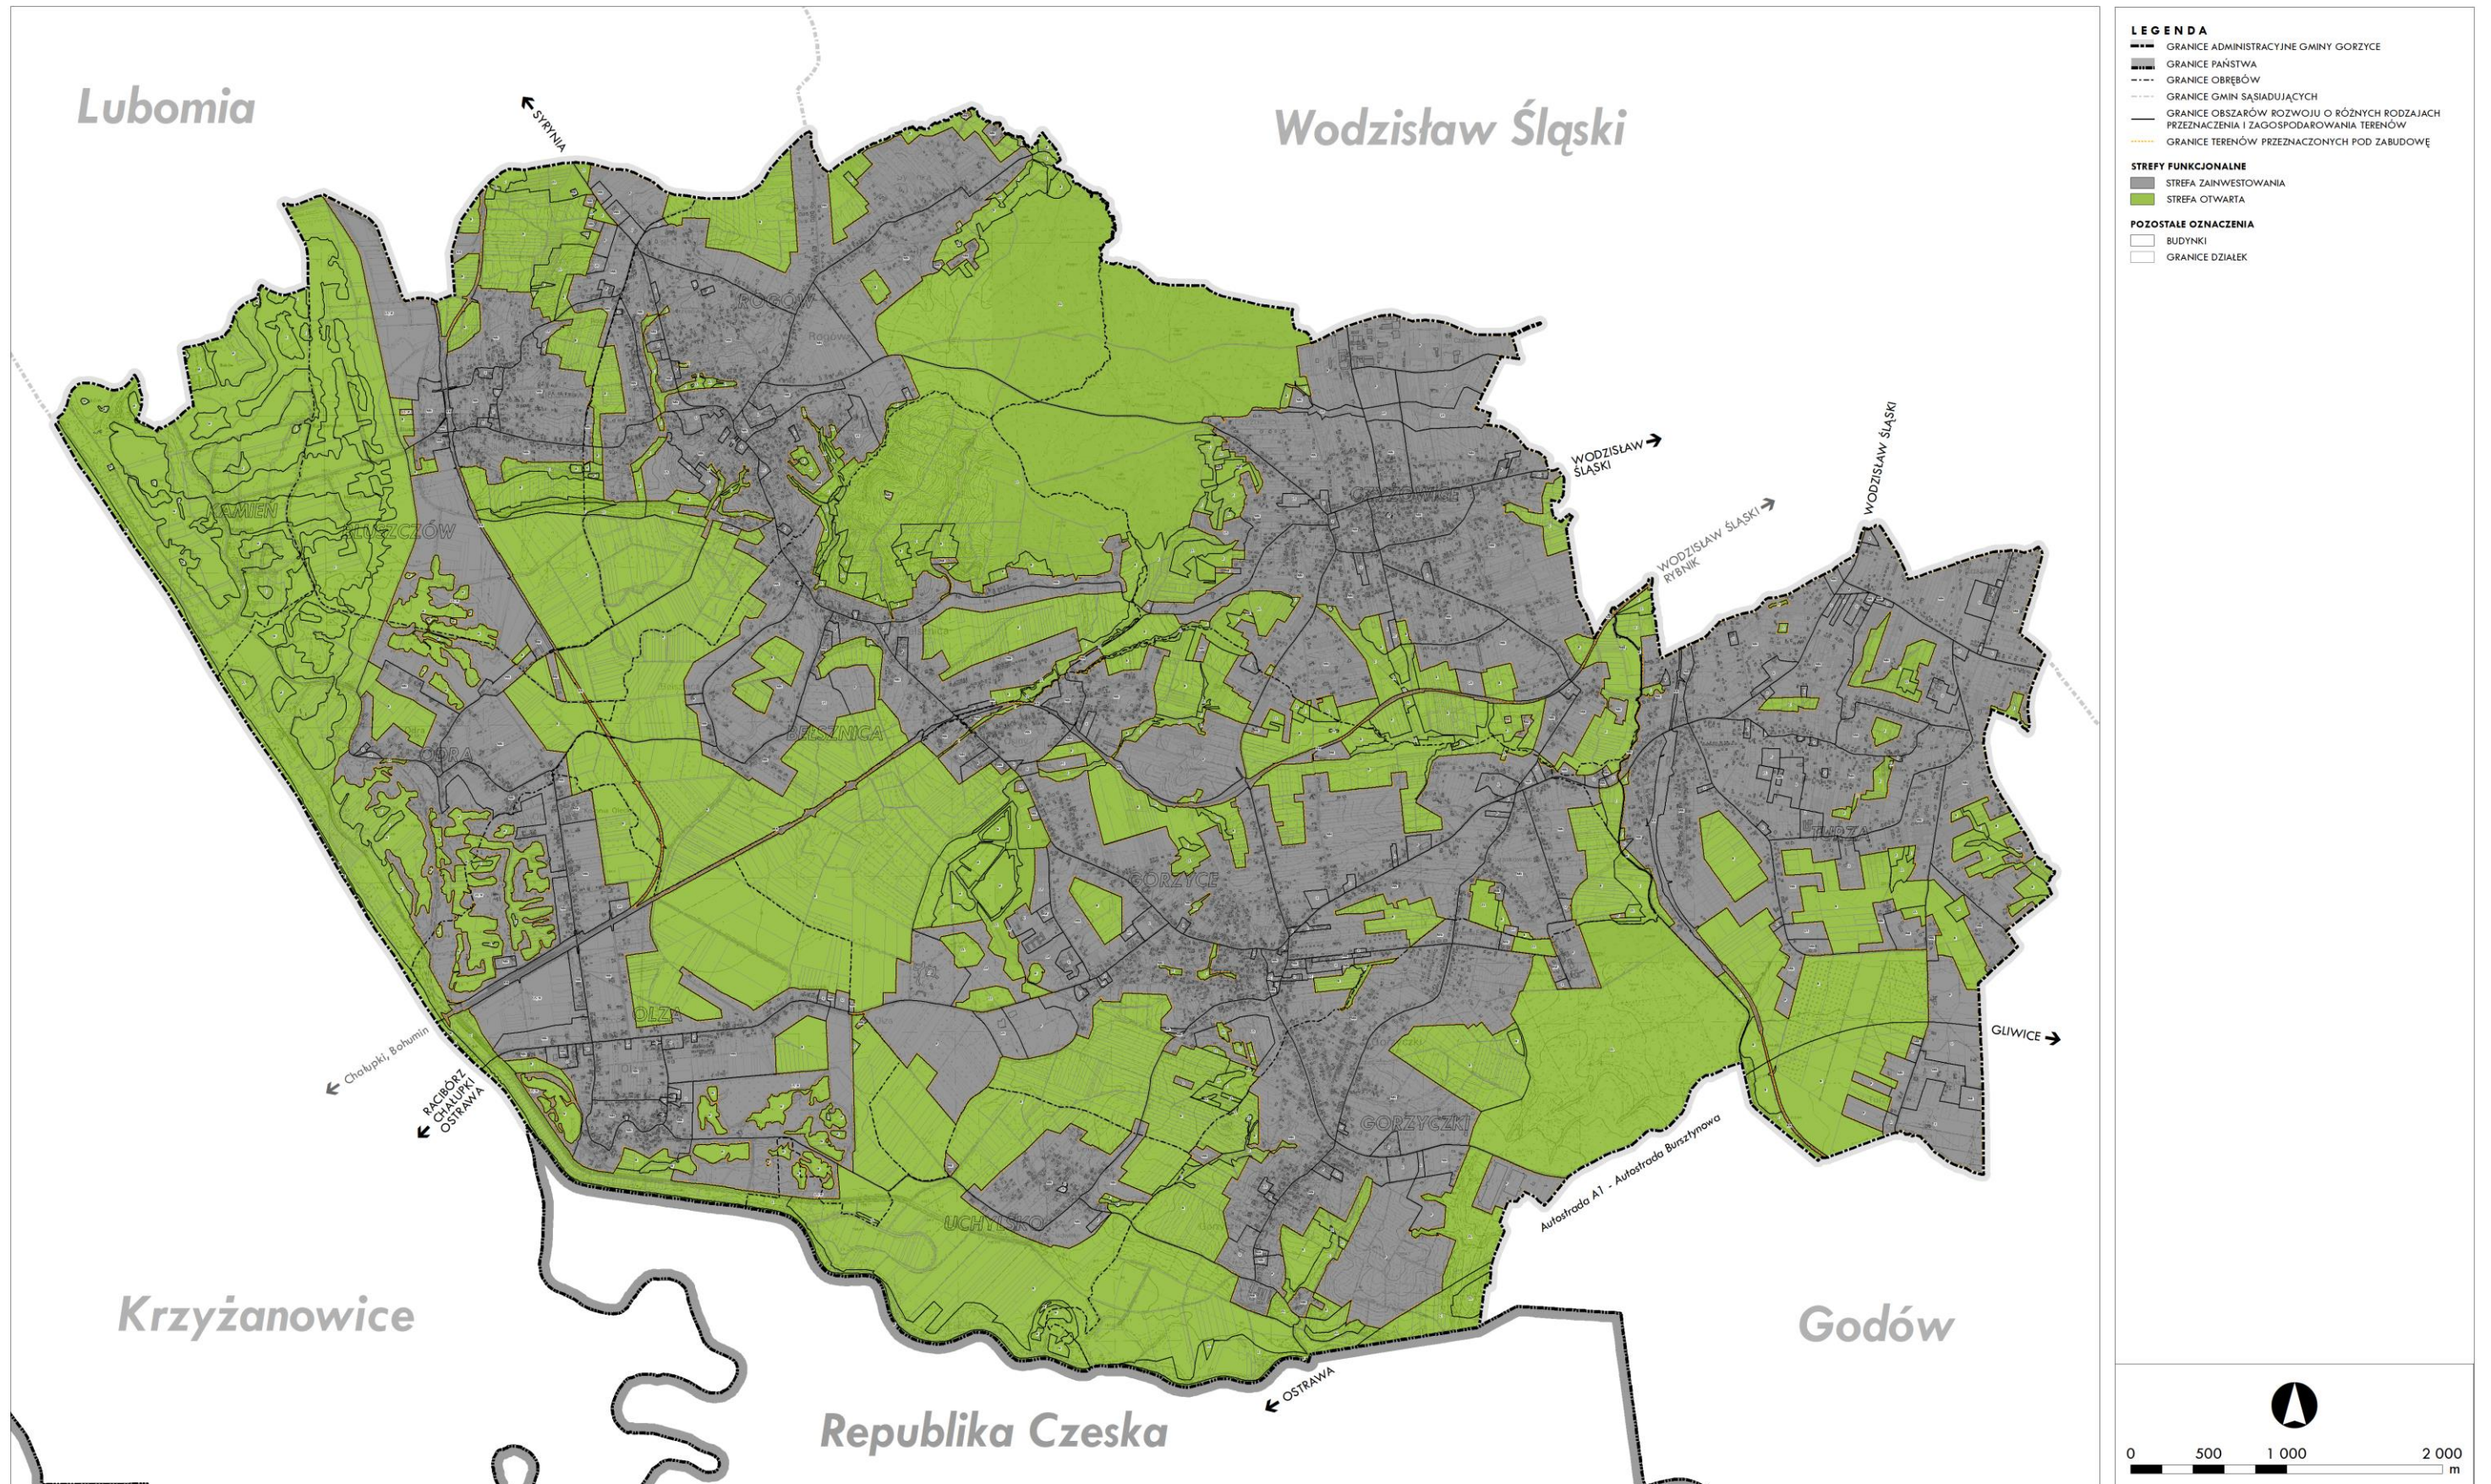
Lubomia

SYRYNIA

Wodzisław Śląski

ROGÓW

KAMIEŃ

BLUSZCZÓW

WODZISŁAW ŚLĄSKI

WODZISŁAW ŚLĄSKI RYBNIK

WODZISŁAW ŚLĄSKI

BEŁSZNICA

ODRA

GORZYCE

TURZA

OLZA

GLIWICE

Chałupki, Bohumin

RACIBÓRZ CHAŁUPKI OSTRAWA

GORZYCZKI

Autostrada A1 - Autostrada Bursztynowa

UCHYLSKO

Krzyżanowice

Godów

OSTRAWA

Republika Czeska

LEGENDA
GRANICE ADMINISTRACYJNE GMINY GORZYCE
GRANICE PAŃSTWA
GRANICE OBRĘBÓW
GRANICE GMIN SĄSIADUJĄCYCH
GRANICE OBSZARÓW ROZWOJU O RÓŻNYCH RODZAJACH PRZEZNACZENIA I ZAGOSPODAROWANIA TERENÓW
GRANICE TERENÓW PRZEZNACZONYCH POD ZABUDOWĘ

STREFY FUNKCJONALNE
STREFA ZAINWESTOWANIA
STREFA OTWARTA

POZOSTAŁE OZNACZENIA
BUDYNKI
GRANICE DZIAŁEK

0 500 1 000 2 000
m